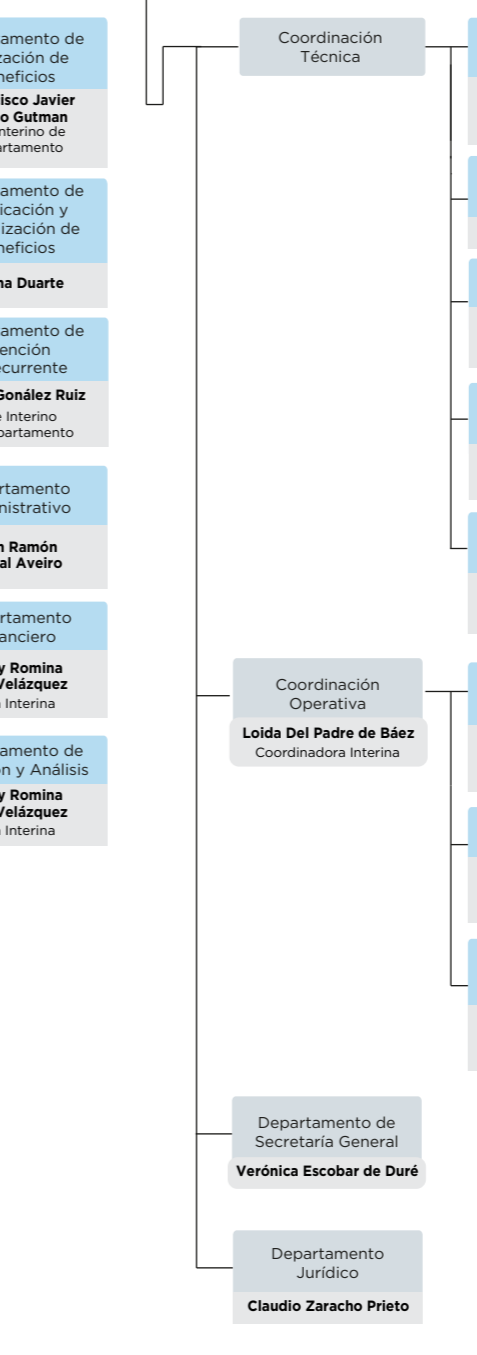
amento de
tación de
neficios
isco Javier
o Gutman
nterino de
artamento

amento de
icación y
ización de
neficios
na Duarte

amento de
ención
ecurrente
Gonález Ruiz
e Interino
partamento

rtamento
nistrativo
n Ramón
al Aveiro

rtamento
anciero
y Romina
Velázquez
a Interina

amento de
n y Análisis
y Romina
Velázquez
a Interina

Coordinación Técnica

Coordinación Operativa
Loida Del Padre de Báez
Coordinadora Interina

Departamento de Secretaría General
Verónica Escobar de Duré

Departamento Jurídico
Claudio Zaracho Prieto